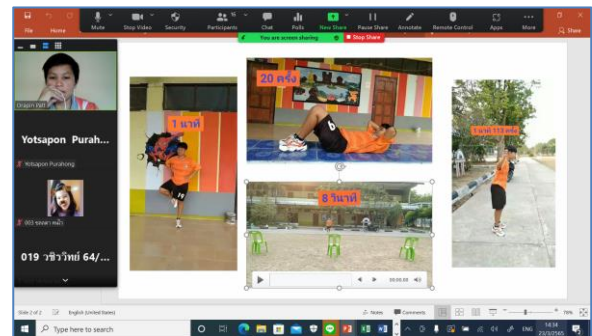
File Home Mute Stop Video Security Participants 16 Chat Polls New Share Pause Share Annotate Remote Control Apps More Share

You are screen sharing Stop Share

Orapin Wil

Yotsapon Purah...

Yotsapon Purahong

003 ยศพล หนึ่ง

019 วชิรวิทย์ 64/...

1 นาที

20 ครั้ง

8 วินาที

1 นาที 115 ครั้ง

00:00.00

Slide 2 of 2 English (United States) Notes Comments 76%

Type here to search

ENG 14:34 23/3/2565